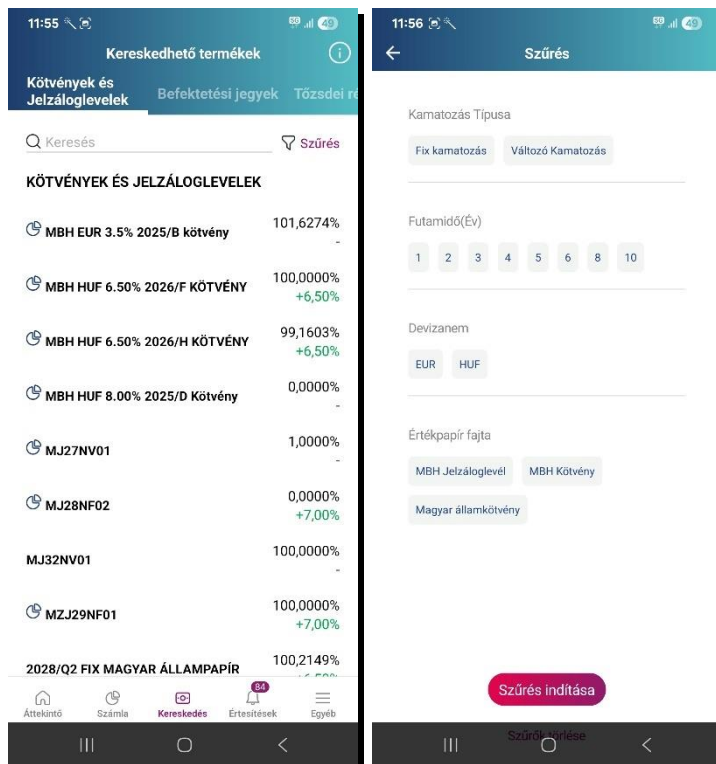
11:55 5G 49

Kereskedhető termékek

Kötvények és Jelzáloglevelek   Befektetési jegyek   Tőzsdei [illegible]

Keresés   Szűrés

KÖTVÉNYEK ÉS JELZÁLOGLEVELEK

MBH EUR 3.5% 2025/B kötvény   101,6274%
-

MBH HUF 6.50% 2026/F KÖTVÉNY   100,0000%
+6,50%

MBH HUF 6.50% 2026/H KÖTVÉNY   99,1603%
+6,50%

MBH HUF 8.00% 2025/D Kötvény   0,0000%
-

MJ27NV01   1,0000%
-

MJ28NF02   0,0000%
+7,00%

MJ32NV01   100,0000%
-

MZJ29NF01   100,0000%
+7,00%

2028/Q2 FIX MAGYAR ÁLLAMPAPÍR   100,2149%
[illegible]

Áttekintő   Számla   Kereskedés   84 Értesítések   Egyéb

11:56 5G 49

Szűrés

Kamatozás Típusa

Fix kamatozás   Változó Kamatozás

Futamidő(Év)

1   2   3   4   5   6   8   10

Devizanem

EUR   HUF

Értékpapír fajta

MBH Jelzáloglevél   MBH Kötvény

Magyar államkötvény

Szűrés indítása

Szűrők törlése